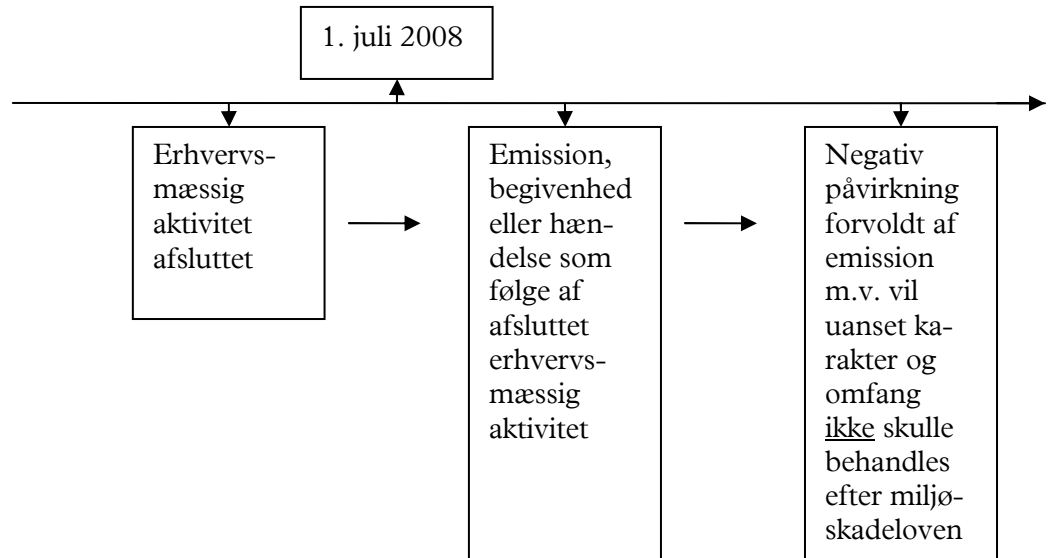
1. juli 2008

Erhvervsmæssig aktivitet afsluttet

Emission, begivenhed eller hændelse som følge af afsluttet erhvervsmæssig aktivitet

Negativ påvirkning forvoldt af emission m.v. vil uanset karakter og omfang ikke skulle behandles efter miljøskadeloven